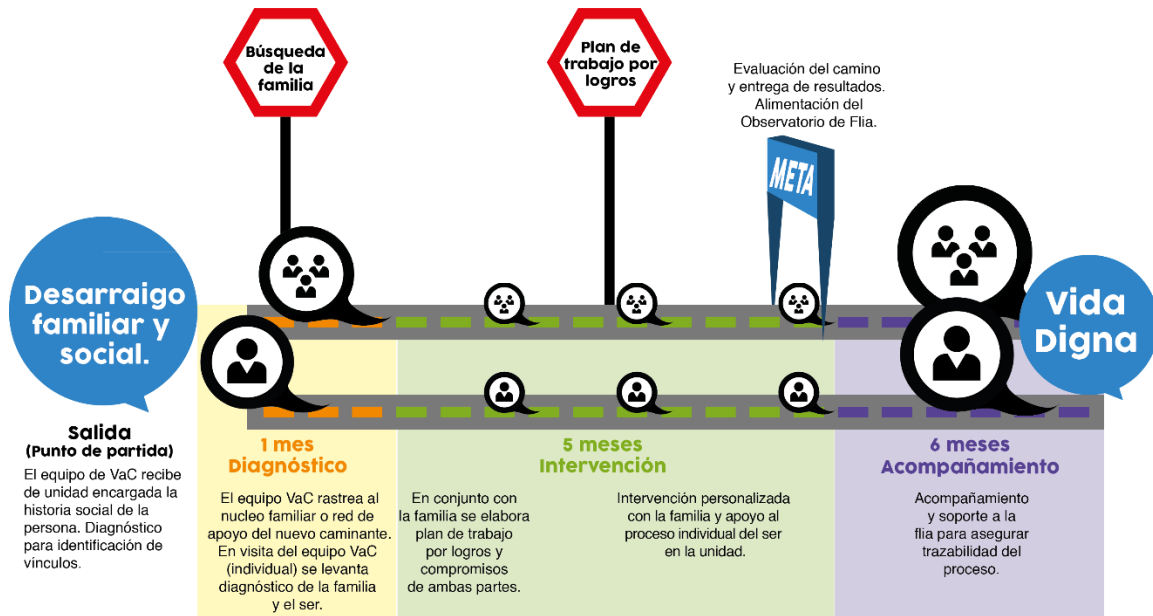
Búsqueda de la familia

Plan de trabajo por logros

Evaluación del camino y entrega de resultados. Alimentación del Observatorio de Flia.

META

Desarraigo familiar y social.

Vida Digna

Salida
(Punto de partida)
El equipo de VaC recibe de unidad encargada la historia social de la persona. Diagnóstico para identificación de vínculos.

1 mes
Diagnóstico
El equipo VaC rastrea al nucleo familiar o red de apoyo del nuevo caminante. En visita del equipo VaC (individual) se levanta diagnóstico de la familia y el ser.

5 meses
Intervención
En conjunto con la familia se elabora plan de trabajo por logros y compromisos de ambas partes.

Intervención personalizada con la familia y apoyo al proceso individual del ser en la unidad.

6 meses
Acompañamiento
Acompañamiento y soporte a la flia para asegurar trazabilidad del proceso.